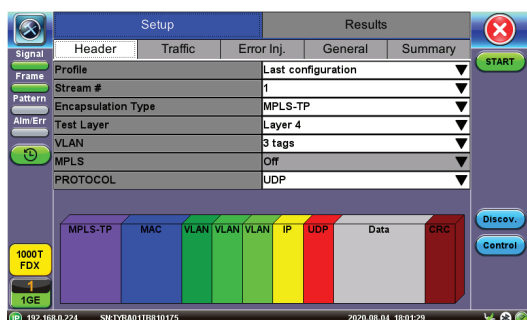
Signal
Frame
Pattern
Alm/Err

Setup
Results

Header
Traffic
Error Inj.
General
Summary

START

| Profile | Last configuration |
|---|---|
| Stream # | 1 |
| Encapsulation Type | MPLS-TP |
| Test Layer | Layer 4 |
| VLAN | 3 tags |
| MPLS | Off |
| PROTOCOL | UDP |

MPLS-TP
MAC
VLAN
VLAN
VLAN
IP
UDP
Data
CRC

Discov.
Control

1000T
FDX
1
1GE

192.168.0.224
SN:TYBA01TB810175
2020.08.04 18:01:29